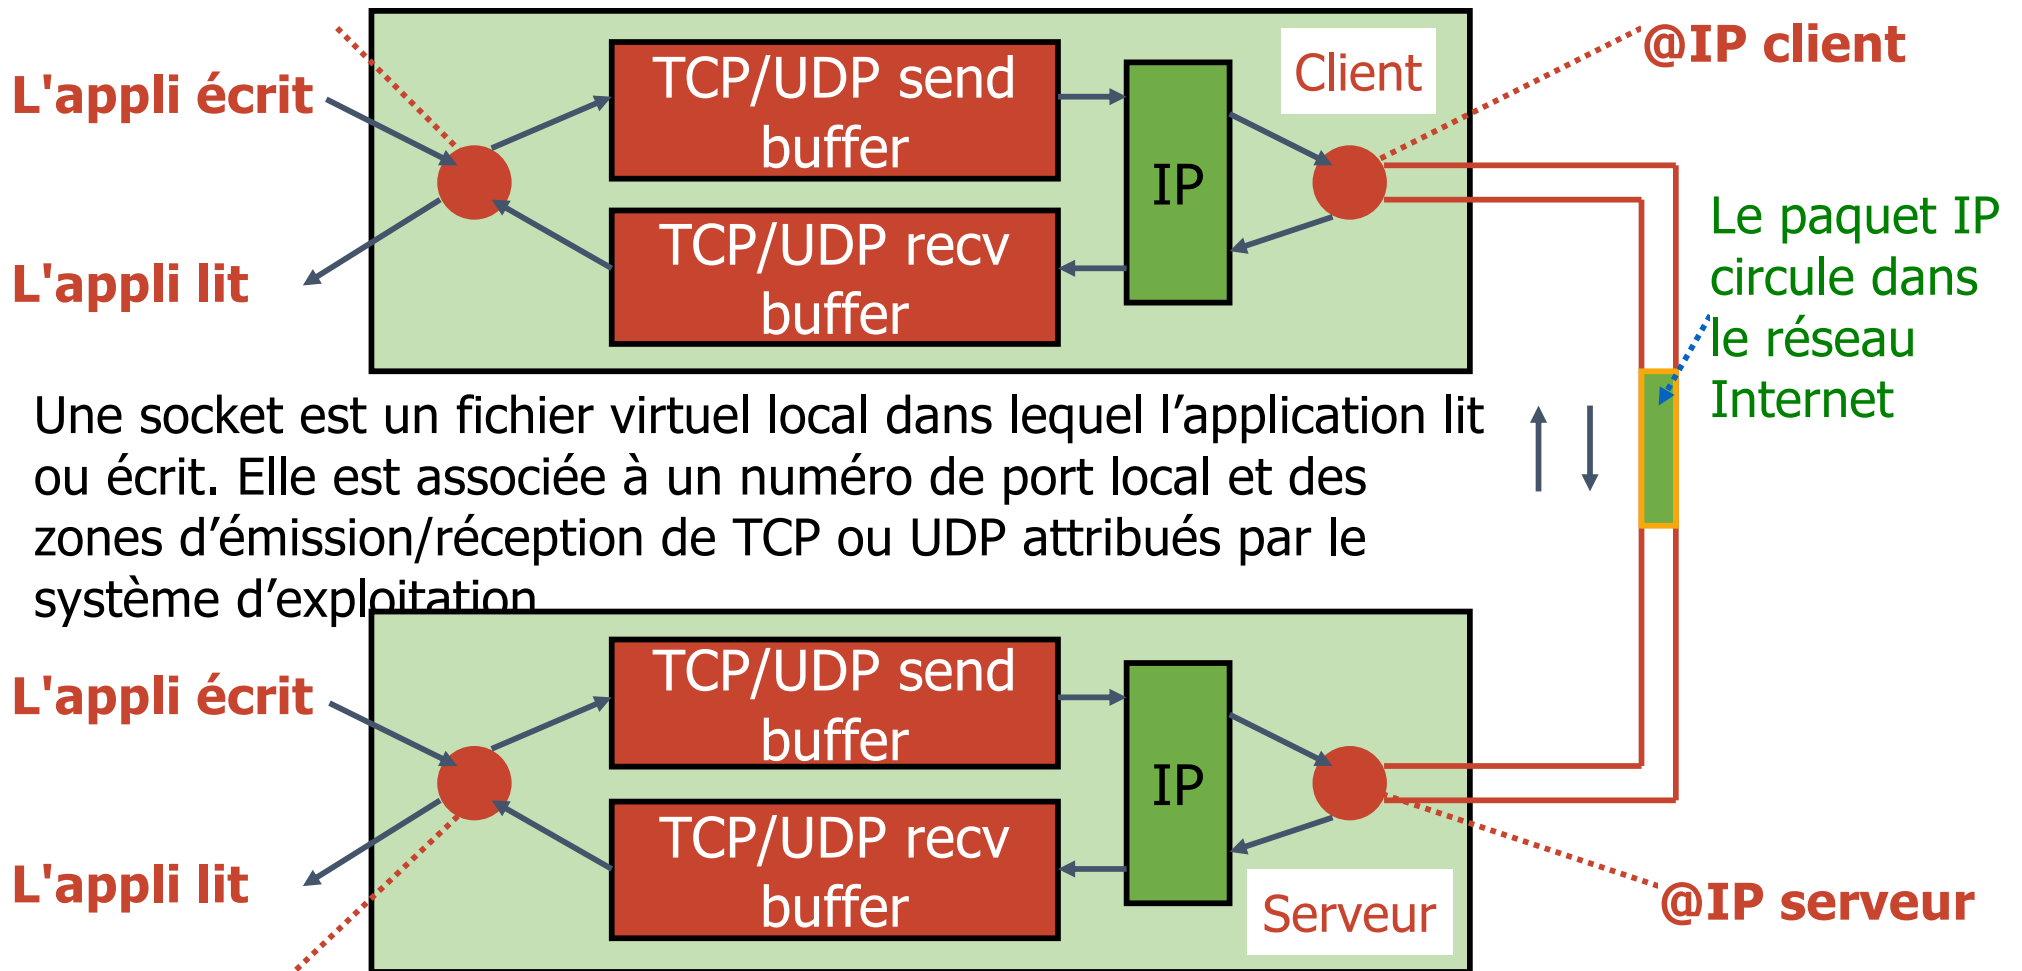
L'appli écrit

L'appli lit

TCP/UDP send buffer

TCP/UDP recv buffer

IP

Client

@IP client

Le paquet IP circule dans le réseau Internet

Une socket est un fichier virtuel local dans lequel l’application lit ou écrit. Elle est associée à un numéro de port local et des zones d’émission/réception de TCP ou UDP attribués par le système d’exploitation

L'appli écrit

L'appli lit

TCP/UDP send buffer

TCP/UDP recv buffer

IP

Serveur

@IP serveur